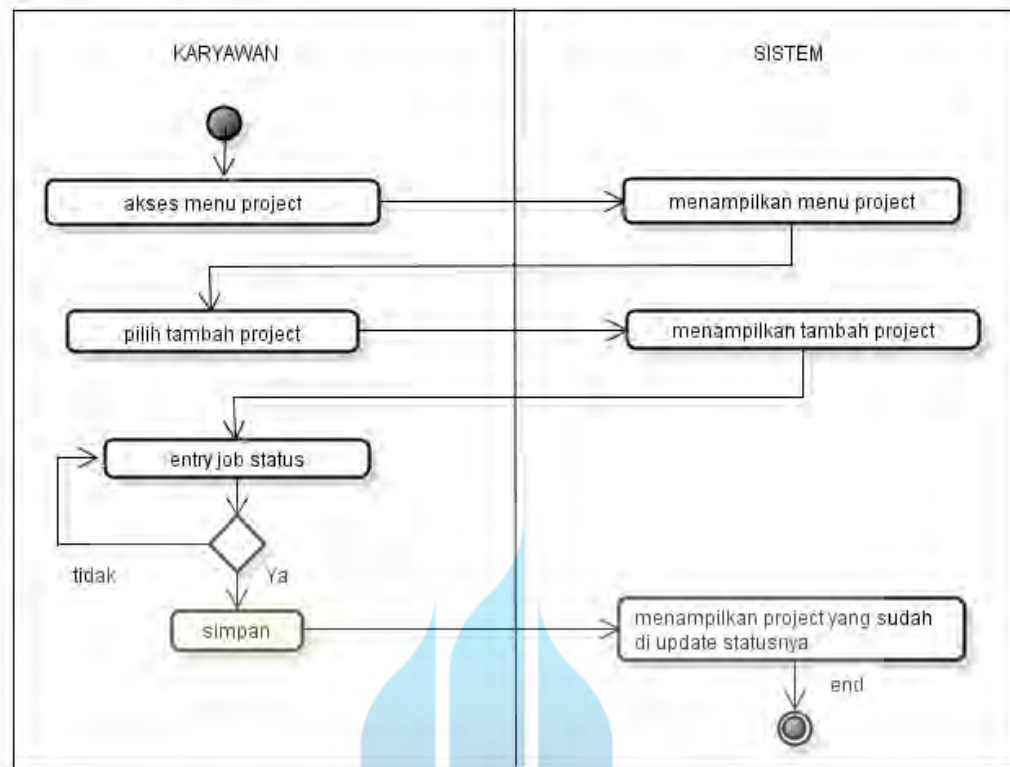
KARYAWAN

SISTEM

akses menu project

menampilkan menu project

pilih tambah project

menampilkan tambah project

entry job status

tidak

Ya

simpan

menampilkan project yang sudah di update statusnya

end